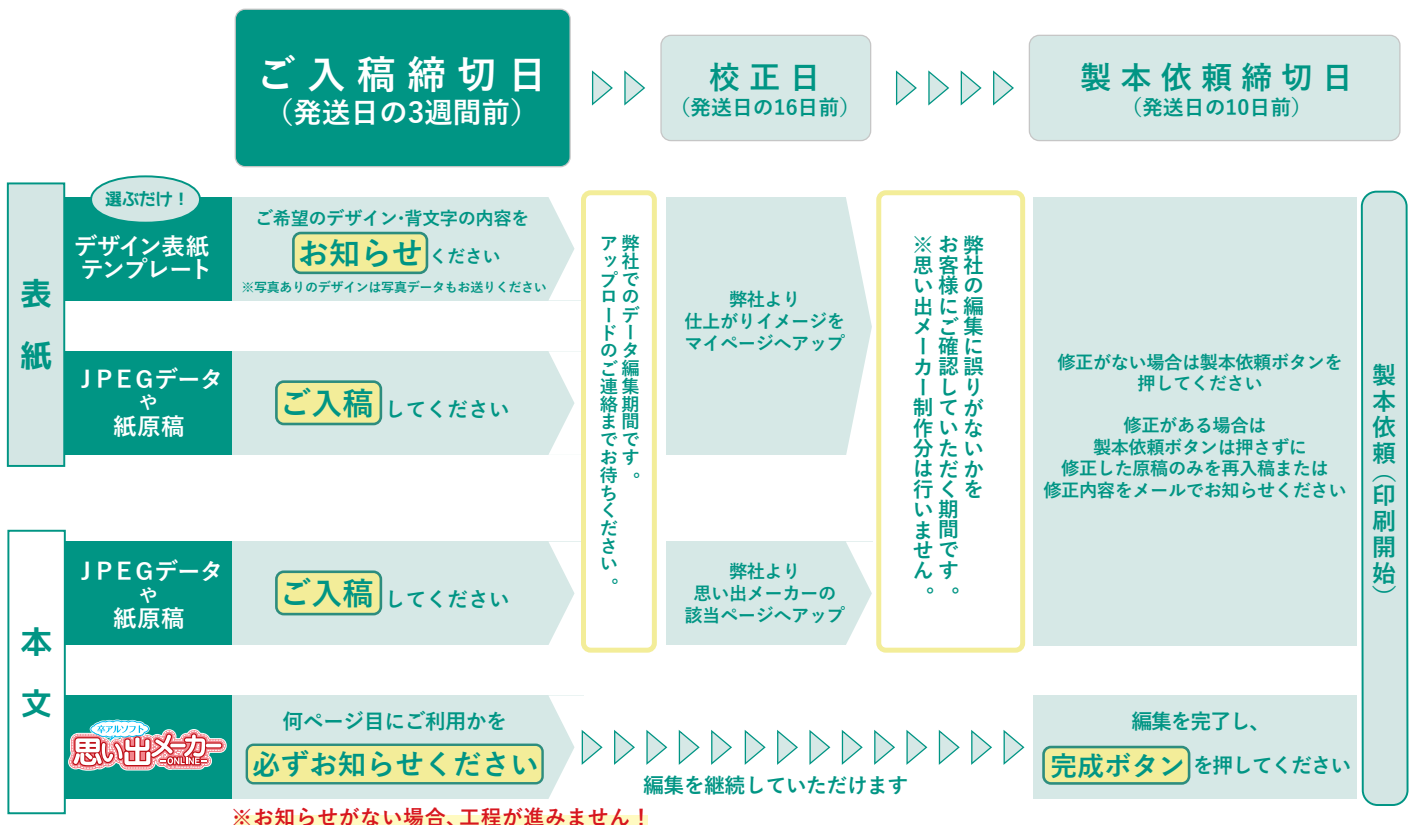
ご入稿締切日
（発送日の3週間前）

校正日
（発送日の16日前）

製本依頼締切日
（発送日の10日前）

表紙

選ぶだけ！
デザイン表紙テンプレート

ご希望のデザイン・背文字の内容を お知らせ ください
※写真ありのデザインは写真データもお送りください

JPEGデータや紙原稿

ご入稿 してください

本文

JPEGデータや紙原稿

ご入稿 してください

ネアルソフト 思い出メーカー ONLINE

何ページ目にご利用かを 必ずお知らせください

※お知らせがない場合、工程が進みません！

弊社でのデータ編集期間です。アップロードのご連絡までお待ちください。

弊社より仕上がりイメージをマイページへアップ

弊社より思い出メーカーの該当ページへアップ

編集を継続していただけます

弊社の編集に誤りがないかをお客様にご確認していただく期間です。
※思い出メーカー制作分は行いません。

修正がない場合は製本依頼ボタンを押してください

修正がある場合は製本依頼ボタンは押さずに修正した原稿のみを再入稿または修正内容をメールでお知らせください

編集を完了し、 完成ボタン を押してください

製本依頼（印刷開始）